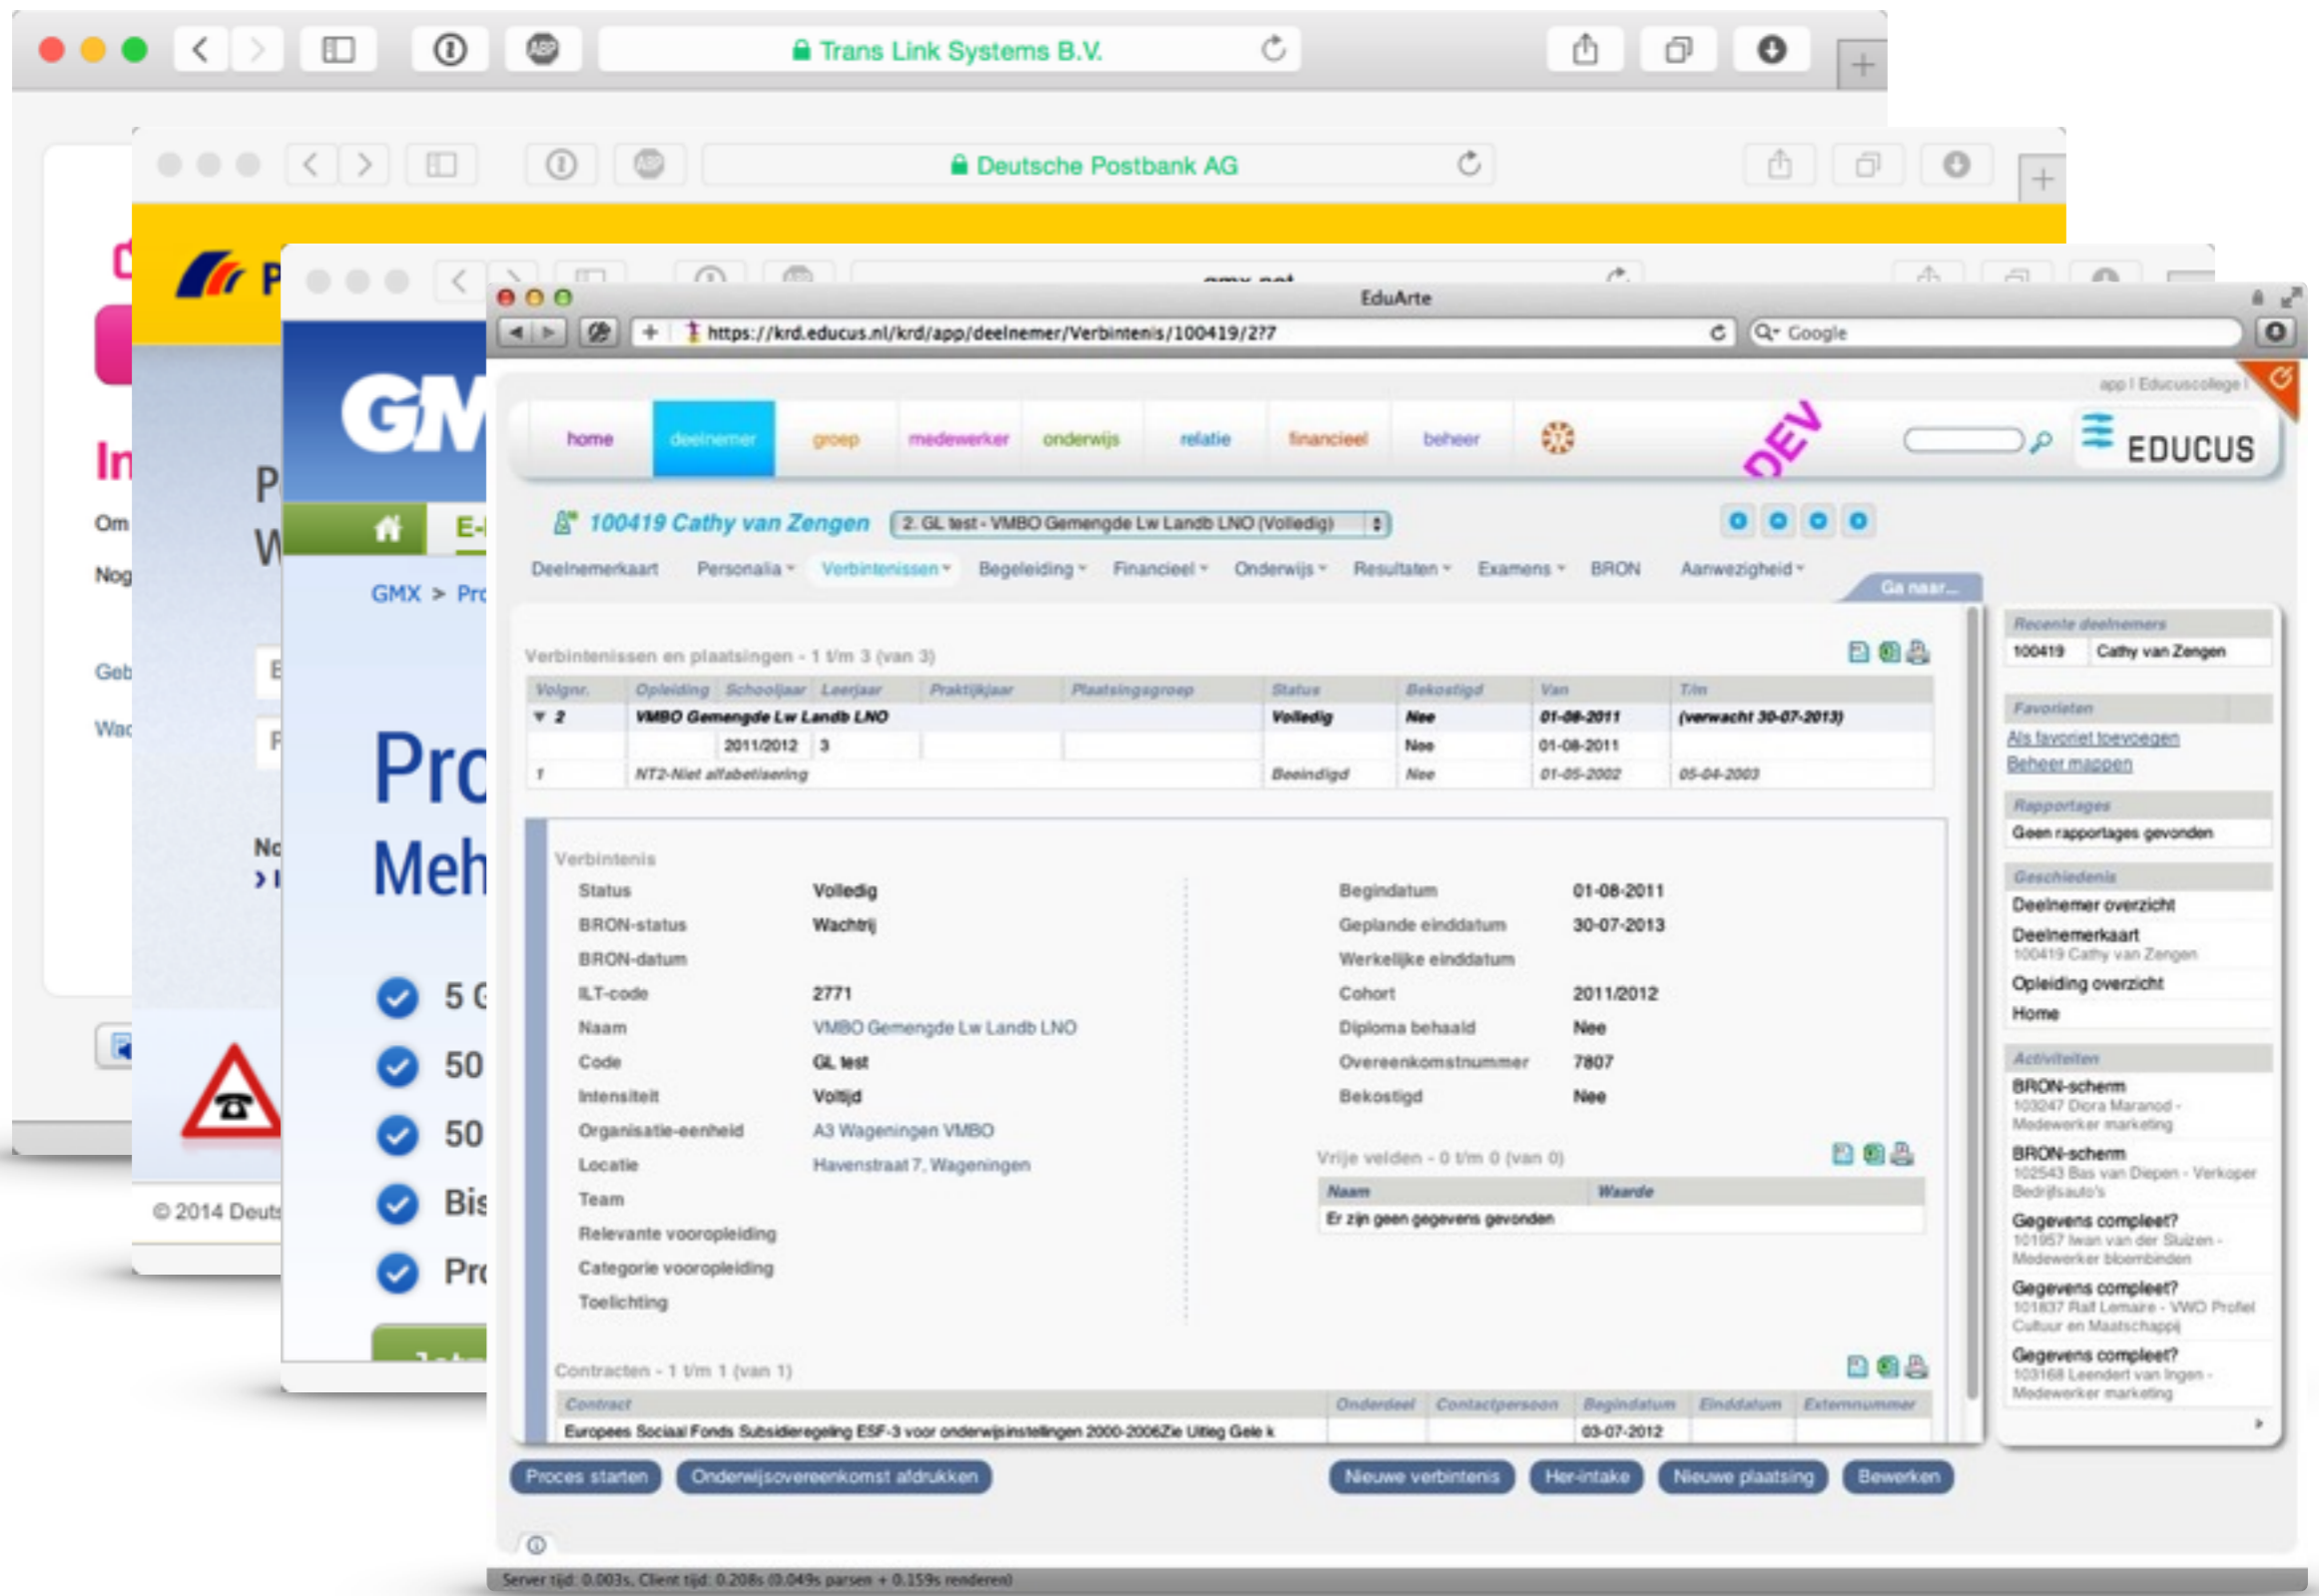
Trans Link Systems B.V.

Deutsche Postbank AG

gmx.net

EduArte

https://krd.educus.nl/krd/app/deelnemer/Verbintenis/100419/2?7

Google

app | Educuscollege |

home deelnemer groep medewerker onderwijs relatie financieel beheer

DEV

EDUCUS

100419 Cathy van Zengen

2. GL test - VMBO Gemengde Lw Landb LNO (Volledig)

Deelnemerkaart Personalia Verbintenissen Begeleiding Financieel Onderwijs Resultaten Examens BRON Aanwezigheid

Ga naar...

Verbintenissen en plaatsingen - 1 t/m 3 (van 3)

| Volgnr. | Opleiding | Schooljaar | Leerjaar | Praktijkjaar | Plaatsingsgroep | Status | Bekostigd | Van | T/m |
|---|---|---|---|---|---|---|---|---|---|
| 2 | VMBO Gemengde Lw Landb LNO | | | | | Volledig | Nee | 01-08-2011 | (verwacht 30-07-2013) |
| | | 2011/2012 | 3 | | | | Nee | 01-08-2011 | |
| 1 | NT2-Niet alfabetisering | | | | | Beeindigd | Nee | 01-05-2002 | 05-04-2003 |

Verbintenis

Status Volledig
BRON-status Wachtrij
BRON-datum
ILT-code 2771
Naam VMBO Gemengde Lw Landb LNO
Code GL test
Intensiteit Voltijd
Organisatie-eenheid A3 Wageningen VMBO
Locatie Havenstraat 7, Wageningen
Team
Relevante vooropleiding
Categorie vooropleiding
Toelichting

Begindatum 01-08-2011
Geplande einddatum 30-07-2013
Werkelijke einddatum
Cohort 2011/2012
Diploma behaald Nee
Overeenkomstnummer 7807
Bekostigd Nee

Vrije velden - 0 t/m 0 (van 0)

| Naam | Waarde |
|---|---|
| Er zijn geen gegevens gevonden | |

Contracten - 1 t/m 1 (van 1)

| Contract | Onderdeel | Contactpersoon | Begindatum | Einddatum | Externnummer |
|---|---|---|---|---|---|
| Europees Sociaal Fonds Subsidieregeling ESF-3 voor onderwijsinstellingen 2000-2006Zie Uitleg Gele k | | | 03-07-2012 | | |

Recente deelnemers
100419 Cathy van Zengen

Favorieten
Als favoriet toevoegen
Beheer mappen

Rapportages
Geen rapportages gevonden

Geschiedenis
Deelnemer overzicht
Deelnemerkaart
100419 Cathy van Zengen
Opleiding overzicht
Home

Activiteiten
BRON-scherm
103247 Dora Maranod - Medewerker marketing
BRON-scherm
102543 Bas van Diepen - Verkoper Bedrijfsauto's
Gegevens compleet?
101957 Iwan van der Sluizen - Medewerker bloembinden
Gegevens compleet?
101837 Ralf Lemaire - VWO Profiel Cultuur en Maatschappij
Gegevens compleet?
103168 Leendert van Ingen - Medewerker marketing

Proces starten Onderwijsovereenkomst afdrukken Nieuwe verbintenis Her-intake Nieuwe plaatsing Bewerken

Server tijd: 0.003s, Client tijd: 0.208s (0.049s parsen + 0.159s renderen)

GM
E-
GMX > Pro
Pro
Meh
5 G
50
50
Bis
Pro

P
W
No
In
Om
Nog
Geb
Wac
© 2014 Deuts